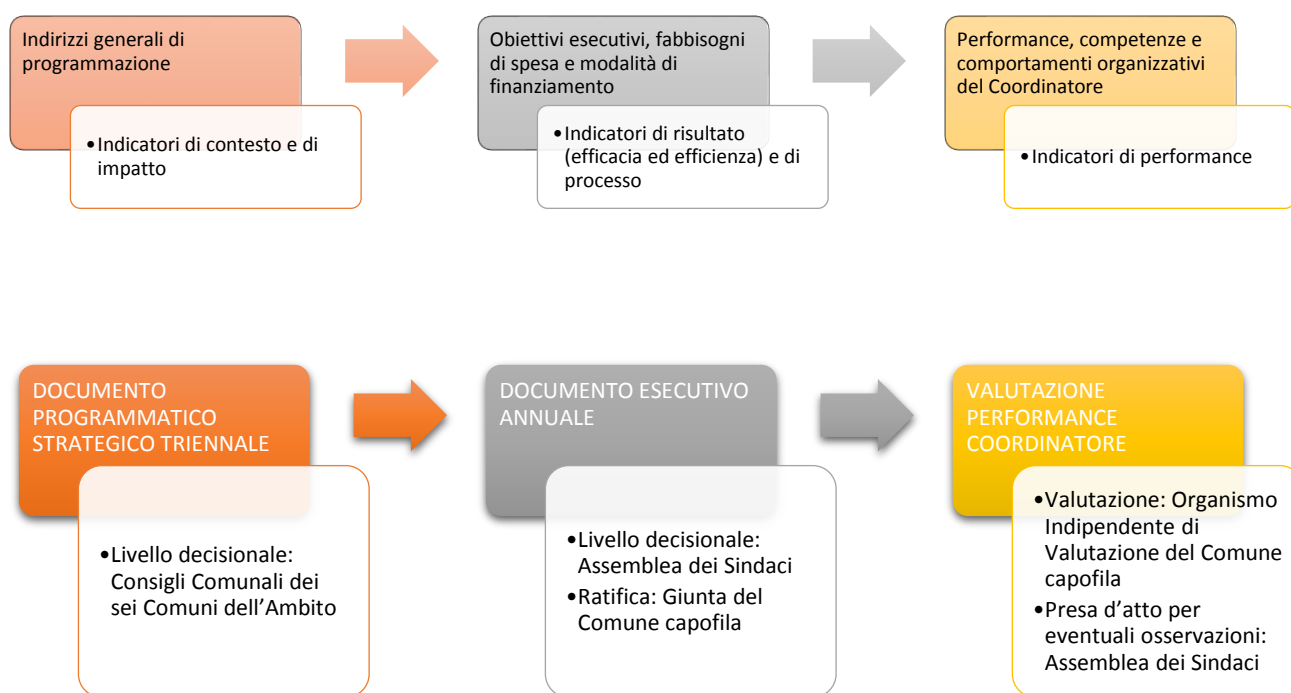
Indirizzi generali di programmazione

• Indicatori di contesto e di impatto

Obiettivi esecutivi, fabbisogni di spesa e modalità di finanziamento

• Indicatori di risultato (efficacia ed efficienza) e di processo

Performance, competenze e comportamenti organizzativi del Coordinatore

• Indicatori di performance

DOCUMENTO PROGRAMMATICO STRATEGICO TRIENNALE

• Livello decisionale: Consigli Comunali dei sei Comuni dell'Ambito

DOCUMENTO ESECUTIVO ANNUALE

• Livello decisionale: Assemblea dei Sindaci
• Ratifica: Giunta del Comune capofila

VALUTAZIONE PERFORMANCE COORDINATORE

• Valutazione: Organismo Indipendente di Valutazione del Comune capofila
• Presa d'atto per eventuali osservazioni: Assemblea dei Sindaci